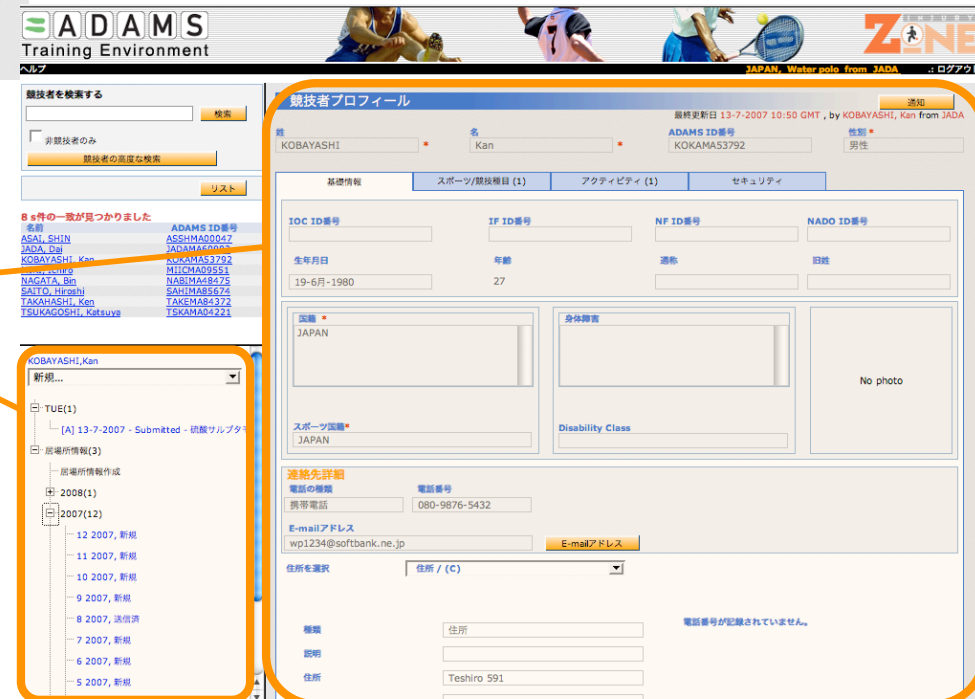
ADAMS
Training Environment

ヘルプ
JAPAN, Water polo from JADA
.: ログアウ

競技者を検索する
検索
非競技者のみ
競技者の高度な検索
リスト

8 s件の一致が見つかりました
| 名前 | ADAMS ID番号 |
|---|---|
| ASAI, SHIN | ASSHMA00047 |
| JADA, Dai | JADAMA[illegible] |
| KOBAYASHI, Kan | KOKAMA53792 |
| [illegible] | MIICMA09551 |
| NAGATA, Bin | NABIMA48475 |
| SAITO, Hiroshi | SAHIMA85674 |
| TAKAHASHI, Ken | TAKEMA84372 |
| TSUKAGOSHI, Katsuya | TSKAMA04221 |

KOBAYASHI,Kan
新規...
TUE(1)
[A] 13-7-2007 - Submitted - 硫酸サルブタモ
居場所情報(3)
居場所情報作成
2008(1)
2007(12)
12 2007, 新規
11 2007, 新規
10 2007, 新規
9 2007, 新規
8 2007, 送信済
7 2007, 新規
6 2007, 新規
5 2007, 新規

競技者プロフィール
通知
最終更新日 13-7-2007 10:50 GMT , by KOBAYASHI, Kan from JADA
姓
KOBAYASHI
名
Kan
ADAMS ID番号
KOKAMA53792
性別 *
男性

基礎情報
スポーツ/競技種目 (1)
アクティビティ (1)
セキュリティ

IOC ID番号
IF ID番号
NF ID番号
NADO ID番号
生年月日
19-6月-1980
年齢
27
通称
旧姓

国籍 *
JAPAN
身体障害
No photo
スポーツ国籍*
JAPAN
Disability Class

連絡先詳細
電話の種類
携帯電話
電話番号
080-9876-5432
E-mailアドレス
wp1234@softbank.ne.jp
E-mailアドレス

住所を選択
住所 / (C)

種類
住所
電話番号が記録されていません。
説明
住所
Teshiro 591